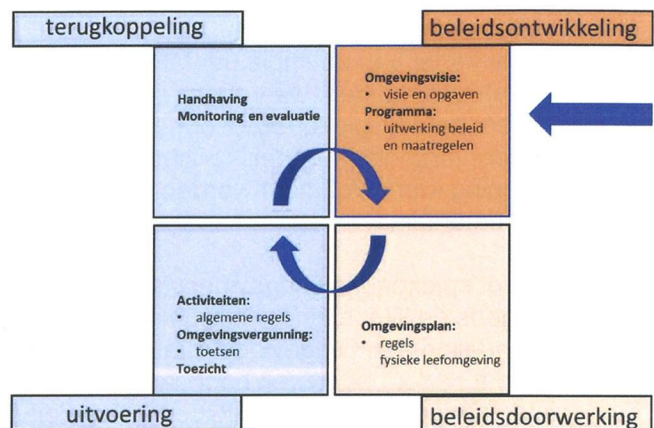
terugkoppeling

beleidsontwikkeling

Handhaving
Monitoring en evaluatie

Omgevingsvisie:
• visie en opgaven
Programma:
• uitwerking beleid en maatregelen

Activiteiten:
• algemene regels
Omgevingsvergunning:
• toetsen
Toezicht

Omgevingsplan:
• regels fysieke leefomgeving

uitvoering

beleidsdoorwerking